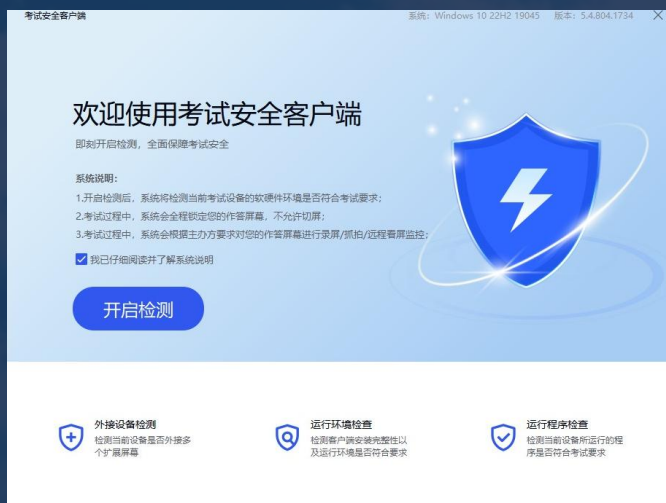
考试安全客户端

系统：Windows 10 22H2 19045　版本：5.4.804.1734

欢迎使用考试安全客户端

即刻开启检测，全面保障考试安全

系统说明：

1.开启检测后，系统将检测当前考试设备的软硬件环境是否符合考试要求；

2.考试过程中，系统会全程锁定您的作答屏幕，不允许切屏；

3.考试过程中，系统会根据主办方要求对您的作答屏幕进行录屏/抓拍/远程看屏监控；

我已仔细阅读并了解系统说明

开启检测

外接设备检测
检测当前设备是否外接多个扩展屏幕

运行环境检查
检测客户端安装完整性以及运行环境是否符合要求

运行程序检查
检测当前设备所运行的程序是否符合考试要求